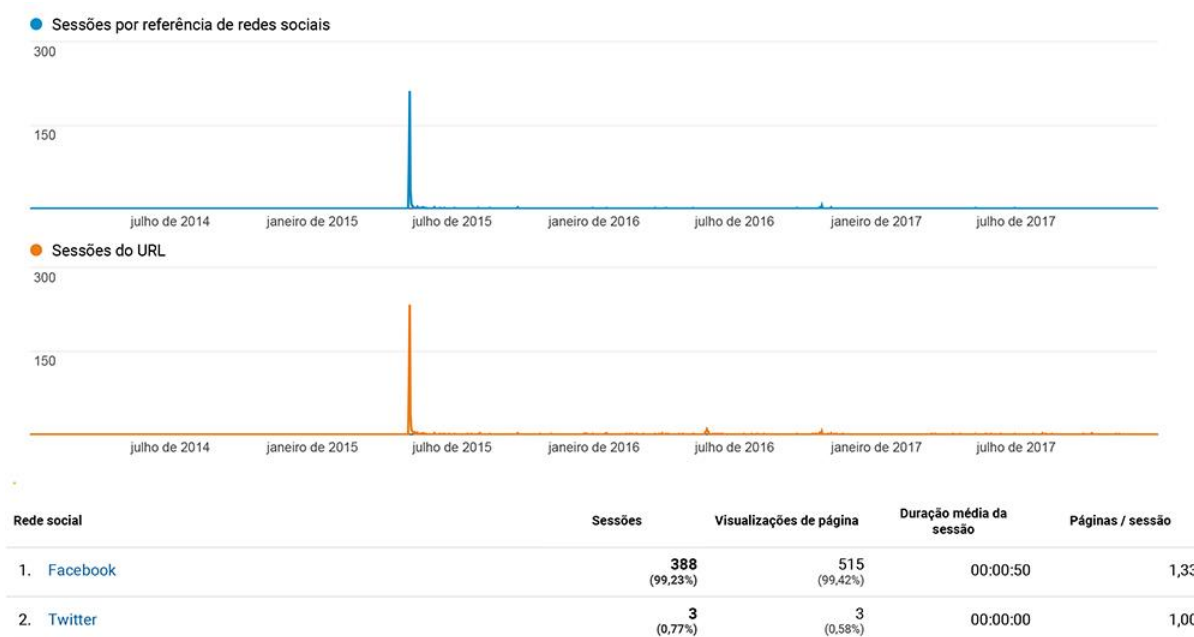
Sessões por referência de redes sociais

300

150

julho de 2014 janeiro de 2015 julho de 2015 janeiro de 2016 julho de 2016 janeiro de 2017 julho de 2017

Sessões do URL

300

150

julho de 2014 janeiro de 2015 julho de 2015 janeiro de 2016 julho de 2016 janeiro de 2017 julho de 2017

| Rede social | Sessões | Visualizações de página | Duração média da sessão | Páginas / sessão |
|---|---|---|---|---|
| 1. Facebook | 388 (99,23%) | 515 (99,42%) | 00:00:50 | 1,3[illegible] |
| 2. Twitter | 3 (0,77%) | 3 (0,58%) | 00:00:00 | 1,0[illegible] |